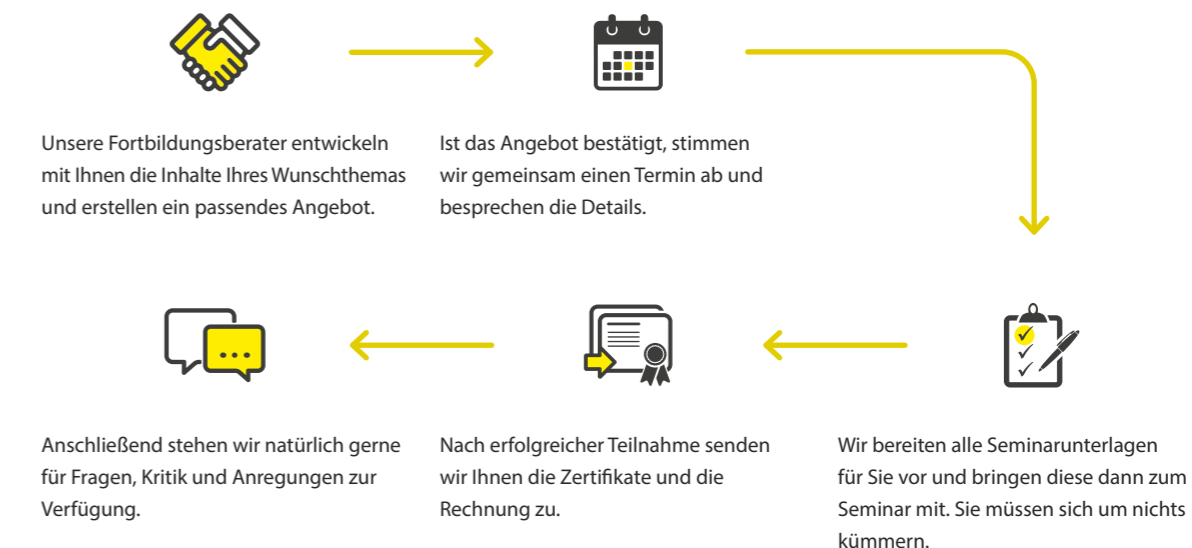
Unsere Fortbildungsberater entwickeln mit Ihnen die Inhalte Ihres Wunschthemas und erstellen ein passendes Angebot.

Ist das Angebot bestätigt, stimmen wir gemeinsam einen Termin ab und besprechen die Details.

Wir bereiten alle Seminarunterlagen für Sie vor und bringen diese dann zum Seminar mit. Sie müssen sich um nichts kümmern.

Nach erfolgreicher Teilnahme senden wir Ihnen die Zertifikate und die Rechnung zu.

Anschließend stehen wir natürlich gerne für Fragen, Kritik und Anregungen zur Verfügung.